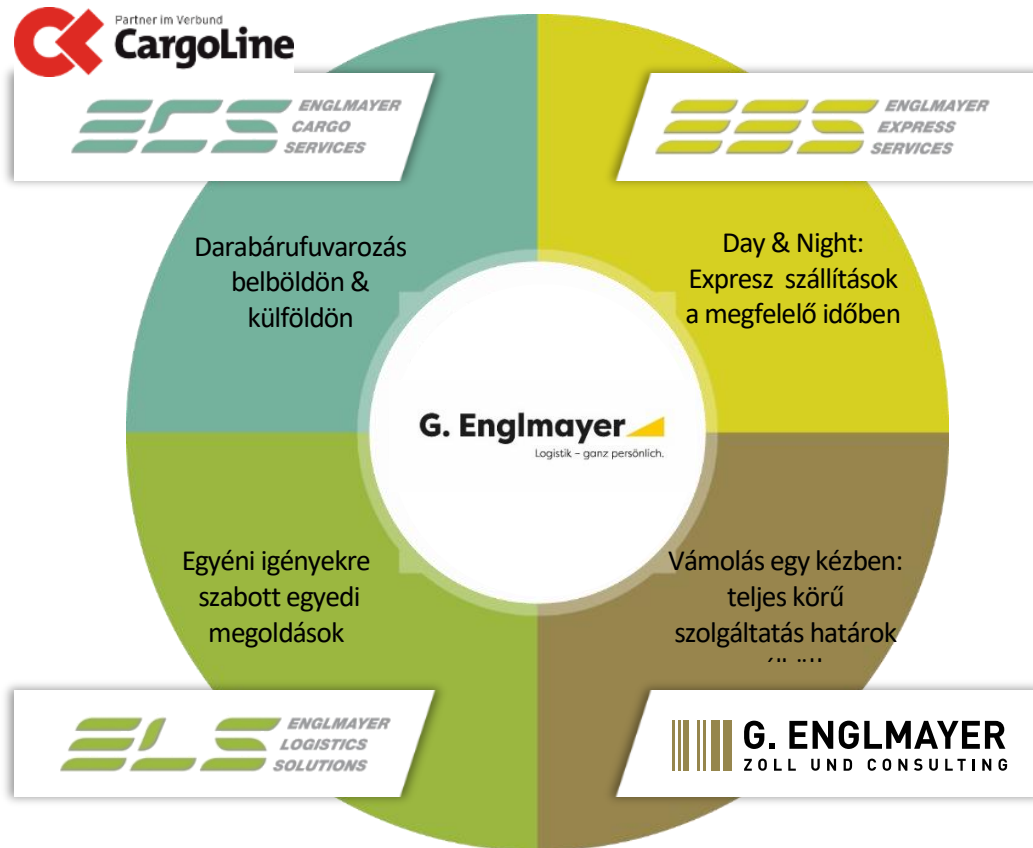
Partner im Verbund
CargoLine

ECS ENGLMAYER CARGO SERVICES

EES ENGLMAYER EXPRESS SERVICES

Darabárufuvarozás belböldön & külföldön

Day & Night: Expresz szállítások a megfelelő időben

G. Englmayer
Logistik – ganz persönlich.

Egyéni igényekre szabott egyedi megoldások

Vámolás egy kézben: teljes körű szolgáltatás határok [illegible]

ELS ENGLMAYER LOGISTICS SOLUTIONS

G. ENGLMAYER
ZOLL UND CONSULTING